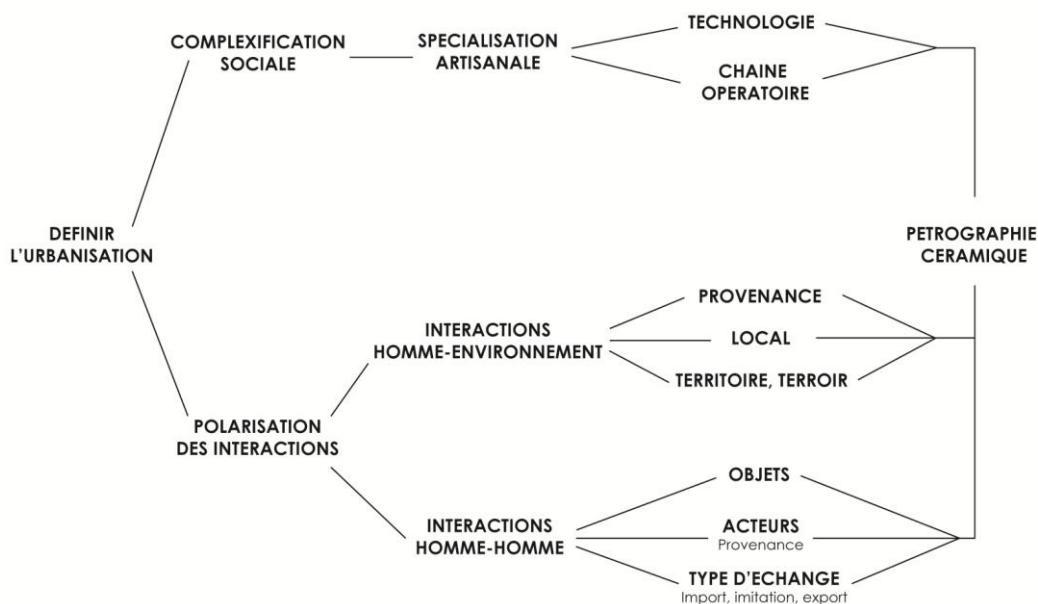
DEFINIR L'URBANISATION

COMPLEXIFICATION SOCIALE

SPECIALISATION ARTISANALE

TECHNOLOGIE

CHAINE OPERATOIRE

POLARISATION DES INTERACTIONS

INTERACTIONS HOMME-ENVIRONNEMENT

PROVENANCE

LOCAL

TERRITOIRE, TERROIR

INTERACTIONS HOMME-HOMME

OBJETS

ACTEURS
Provenance

TYPE D'ECHANGE
Import, imitation, export

PETROGRAPHIE CERAMIQUE